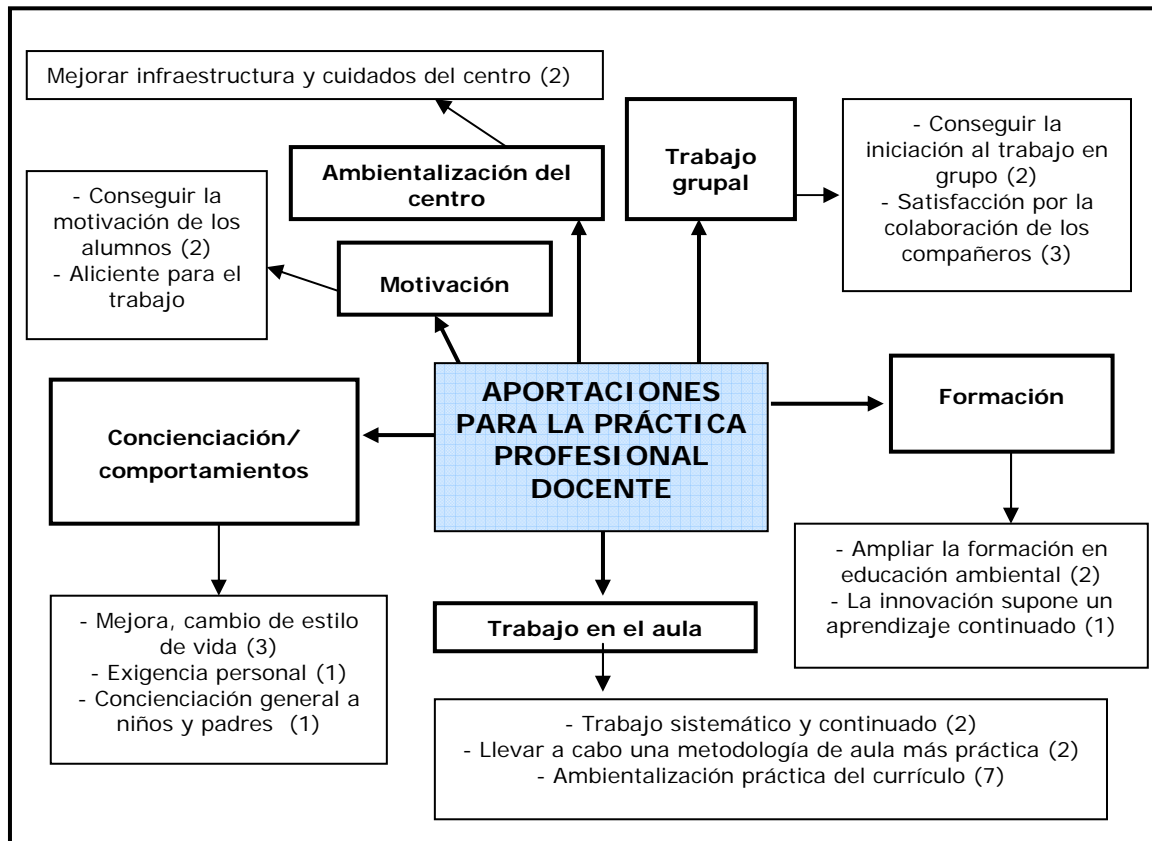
Mejorar infraestructura y cuidados del centro (2)

Ambientalización del centro

Trabajo grupal

- Conseguir la iniciación al trabajo en grupo (2)
- Satisfacción por la colaboración de los compañeros (3)

- Conseguir la motivación de los alumnos (2)
- Aliciente para el trabajo

Motivación

APORTACIONES PARA LA PRÁCTICA PROFESIONAL DOCENTE

Concienciación/ comportamientos

Formación

- Ampliar la formación en educación ambiental (2)
- La innovación supone un aprendizaje continuado (1)

- Mejora, cambio de estilo de vida (3)
- Exigencia personal (1)
- Concienciación general a niños y padres (1)

Trabajo en el aula

- Trabajo sistemático y continuado (2)
- Llevar a cabo una metodología de aula más práctica (2)
- Ambientalización práctica del currículo (7)